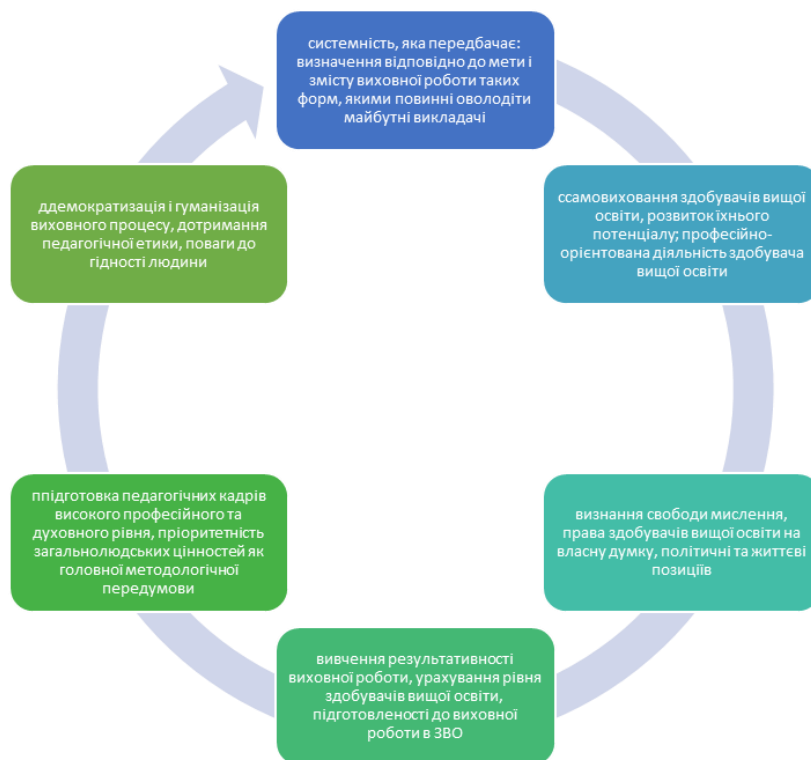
системність, яка передбачає: визначення відповідно до мети і змісту виховної роботи таких форм, якими повинні оволодіти майбутні викладачі

ссамовиховання здобувачів вищої освіти, розвиток їхнього потенціалу; професійно-орієнтована діяльність здобувача вищої освіти

визнання свободи мислення, права здобувачів вищої освіти на власну думку, політичні та життєві позиціїв

вивчення результативності виховної роботи, урахування рівня здобувачів вищої освіти, підготовленості до виховної роботи в ЗВО

підготовка педагогічних кадрів високого професійного та духовного рівня, пріоритетність загальнолюдських цінностей як головної методологічної передумови

ддемократизація і гуманізація виховного процесу, дотримання педагогічної етики, поваги до гідності людини